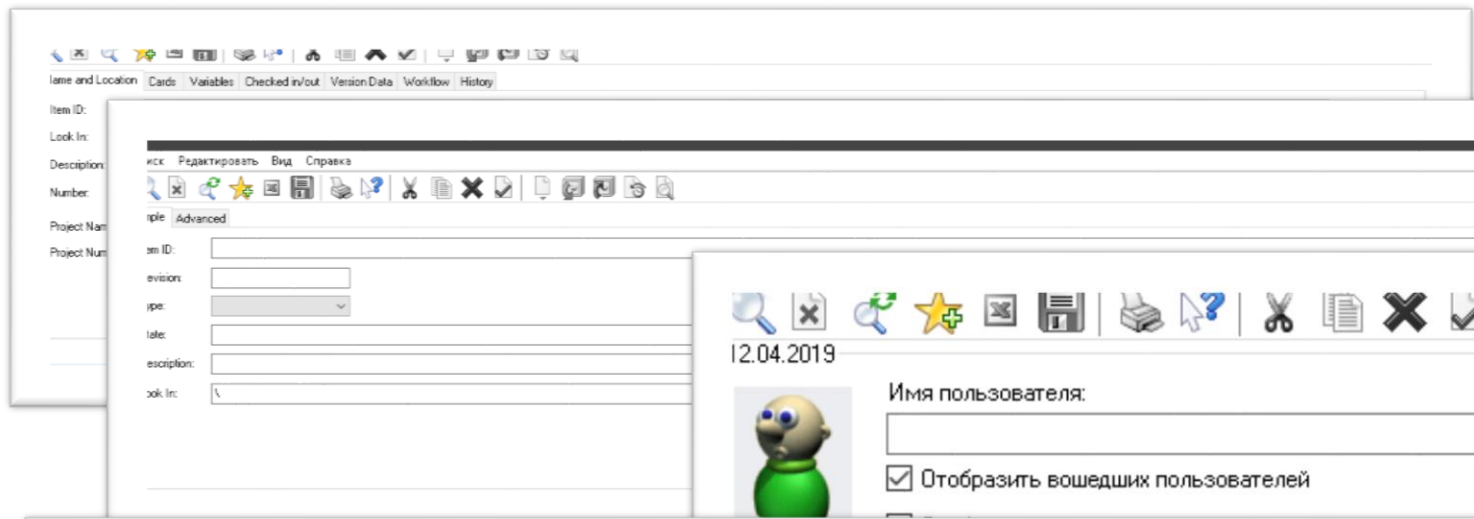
lame and Location | Cards | Variables | Checked in/out | Version Data | Workflow | History

Item ID:
Look In:
Description:
Number:
Project Nam
Project Num

иск Редактировать Вид Справка

nple | Advanced

em ID:
evision:
ype:
tate:
escription:
ook In: \

12.04.2019

Имя пользователя:

Отобразить вошедших пользователей